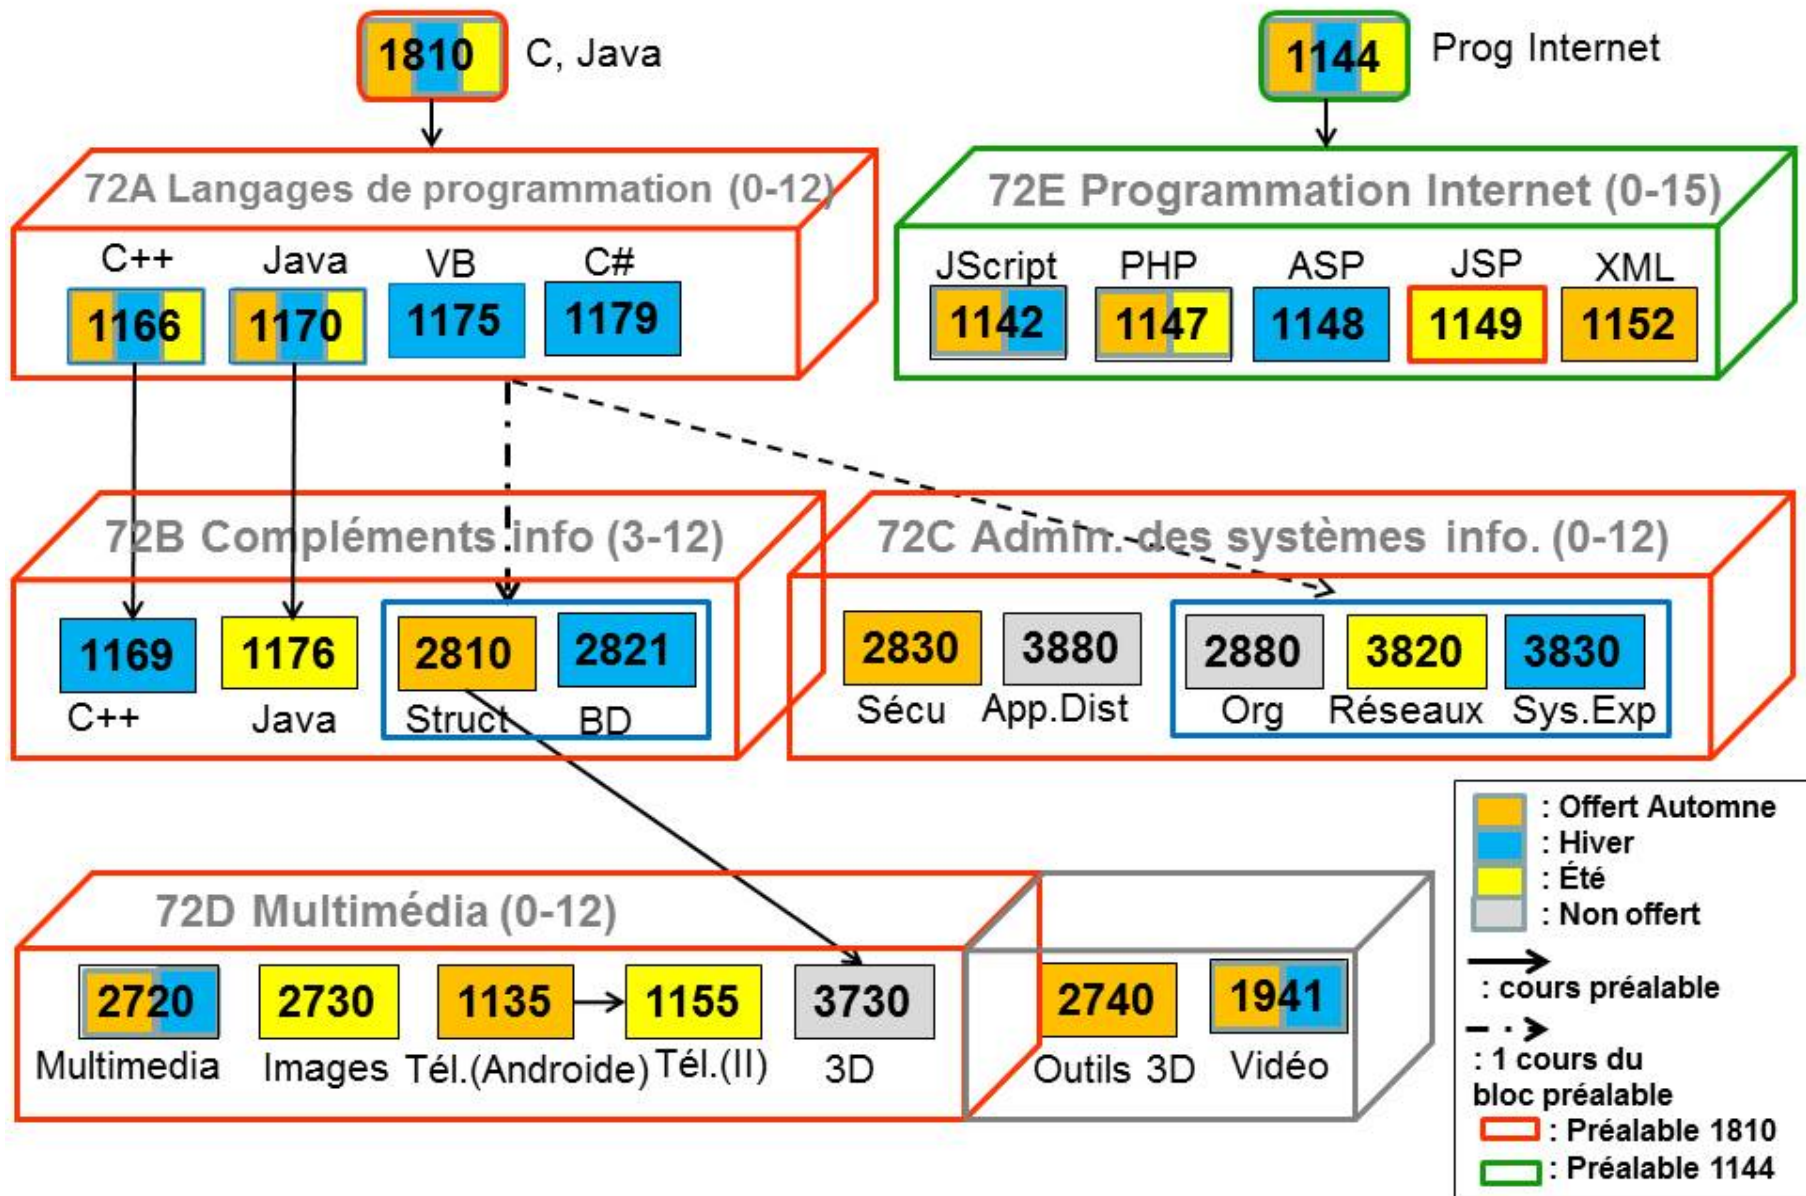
1810 C, Java

1144 Prog Internet

72A Langages de programmation (0-12)

C++ 1166
Java 1170
VB 1175
C# 1179

72E Programmation Internet (0-15)

JScript 1142
PHP 1147
ASP 1148
JSP 1149
XML 1152

72B Compléments info (3-12)

1169 C++
1176 Java
2810 Struct
2821 BD

72C Admin. des systèmes info. (0-12)

2830 Sécu
3880 App.Dist
2880 Org
3820 Réseaux
3830 Sys.Exp

: Offert Automne
: Hiver
: Été
: Non offert
: cours préalable
: 1 cours du bloc préalable
: Préalable 1810
: Préalable 1144

72D Multimédia (0-12)

2720 Multimedia
2730 Images
1135 Tél.(Androide)
1155 Tél.(II)
3730 3D
2740 Outils 3D
1941 Vidéo